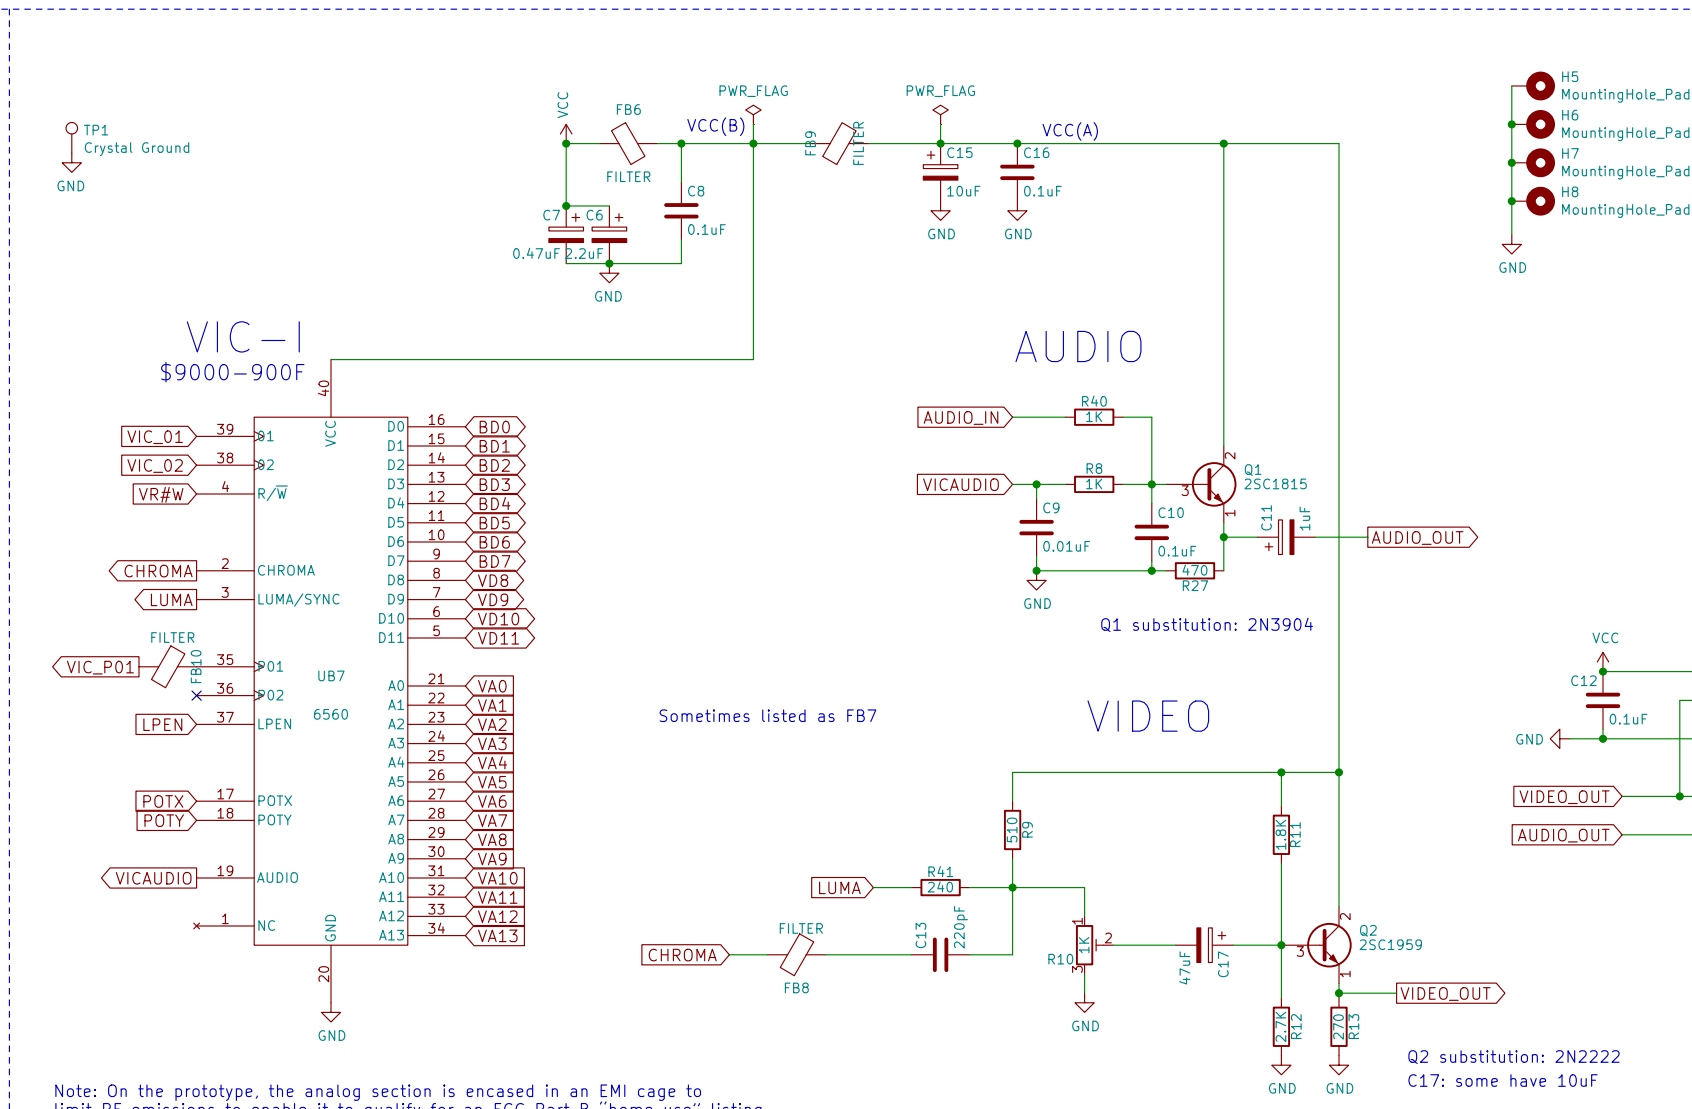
TP1
Crystal Ground
GND

VCC
FB6
FILTER
VCC(B)
PWR_FLAG
FB9
FILTER
PWR_FLAG
VCC(A)
C7
C6
0.47uF
2.2uF
GND
C8
0.1uF
C15
10uF
GND
C16
0.1uF
GND

H5
MountingHole_Pad
H6
MountingHole_Pad
H7
MountingHole_Pad
H8
MountingHole_Pad
GND

VIC—I
$9000–900F

40
VCC
VIC_01 39 Ø1
VIC_02 38 Ø2
VR#W 4 R/$\overline{W}$
CHROMA 2 CHROMA
LUMA 3 LUMA/SYNC
FILTER
VIC_P01 FB10 35 P01
36 P02
LPEN 37 LPEN
POTX 17 POTX
POTY 18 POTY
VICAUDIO 19 AUDIO
1 NC
UB7
6560
GND
20
GND

D0 16 BD0
D1 15 BD1
D2 14 BD2
D3 13 BD3
D4 12 BD4
D5 11 BD5
D6 10 BD6
D7 9 BD7
D8 8 VD8
D9 7 VD9
D10 6 VD10
D11 5 VD11
A0 21 VA0
A1 22 VA1
A2 23 VA2
A3 24 VA3
A4 25 VA4
A5 26 VA5
A6 27 VA6
A7 28 VA7
A8 29 VA8
A9 30 VA9
A10 31 VA10
A11 32 VA11
A12 33 VA12
A13 34 VA13

AUDIO
AUDIO_IN
R40
1K
VICAUDIO
R8
1K
Q1
2SC1815
2
3
1
C9
0.01uF
GND
C10
0.1uF
470
R27
C11
1uF
AUDIO_OUT
Q1 substitution: 2N3904

Sometimes listed as FB7

VIDEO
VCC
C12
0.1uF
GND
VIDEO_OUT
AUDIO_OUT
510
R9
1.8K
R11
LUMA
R41
240
CHROMA
FILTER
FB8
C13
220pF
R10
1K
1
2
3
GND
47uF
C17
Q2
2SC1959
2
3
1
VIDEO_OUT
2.7K
R12
270
R13
GND
GND
Q2 substitution: 2N2222
C17: some have 10uF

Note: On the prototype, the analog section is encased in an EMI cage to
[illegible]